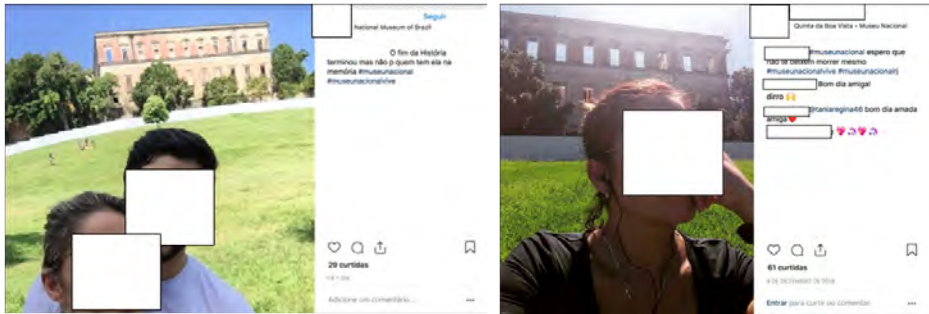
Seguir
National Museum of Brazil

O fim da História terminou mas não p quem tem ela na memória #museunacional #museunacionalvive

29 curtidas

Adicione um comentário...

Quinta da Boa Vista • Museu Nacional

#museunacional espero que não a deixem morrer mesmo #museunacionalvive #museunacionalrj

Bom dia amiga! dirro 🙌

@taniaregina46 bom dia amada amiga ❤️

💗👌💗👌

61 curtidas

4 DE DEZEMBRO DE 2018

Entrar para curtir ou comentar.